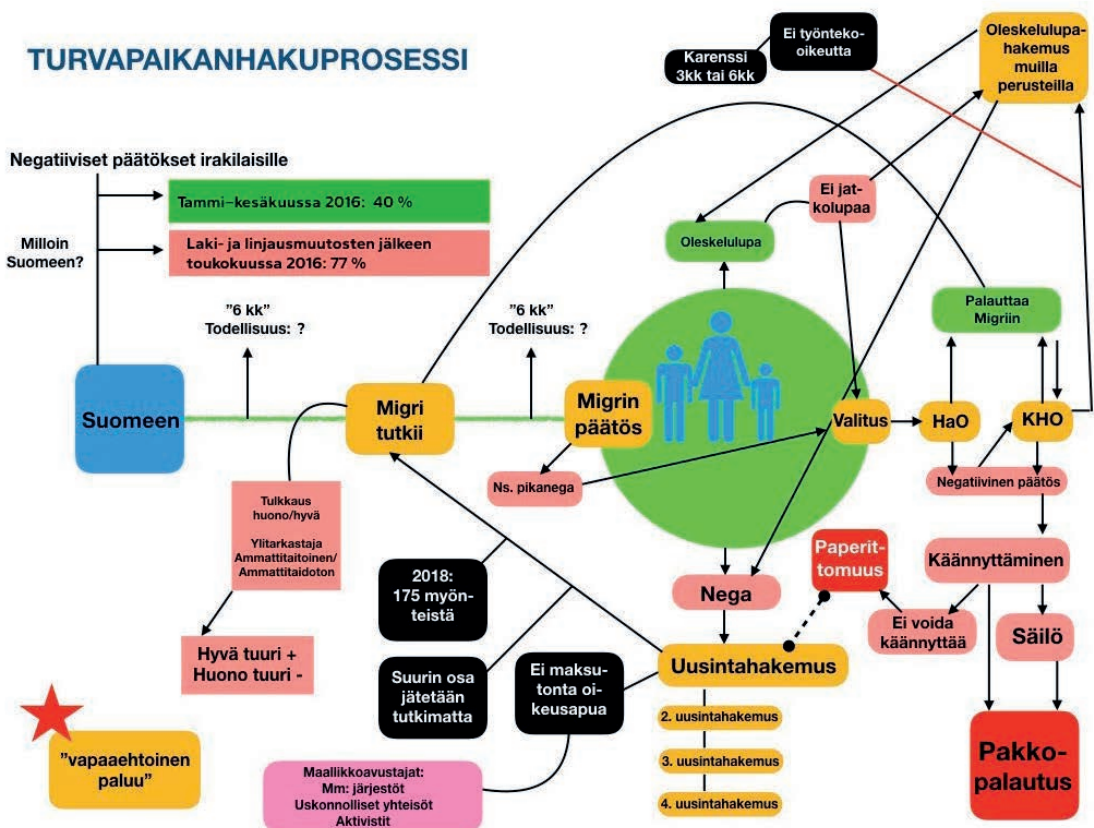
TURVAPAIKANHAKUPROSESSI

Karenssi 3kk tai 6kk

Ei työntekooikeutta

Oleskelulupahakemus muilla perusteilla

Negatiiviset päätökset irakilaisille

Milloin Suomeen?

Tammi–kesäkuussa 2016: 40 %

Laki- ja linjausmuutosten jälkeen toukokuussa 2016: 77 %

Ei jatkolupaa

Oleskelulupa

Palauttaa Migriin

"6 kk" Todellisuus: ?

"6 kk" Todellisuus: ?

Suomeen

Migri tutkii

Migrin päätös

Valitus

HaO

KHO

Ns. pikanega

Negatiivinen päätös

Tulkkaus huono/hyvä

Ylitarkastaja Ammattitaitoinen/ Ammattitaidoton

2018: 175 myönteistä

Nega

Paperittomuus

Käännyttäminen

Ei voida käännyttää

Säilö

Hyvä tuuri + Huono tuuri -

Suurin osa jätetään tutkimatta

Ei maksutonta oikeusapua

Uusintahakemus

2. uusintahakemus

3. uusintahakemus

4. uusintahakemus

"vapaaehtoinen paluu"

Maallikkoavustajat: Mm: järjestöt Uskonnolliset yhteisöt Aktivistit

Pakkopalautus